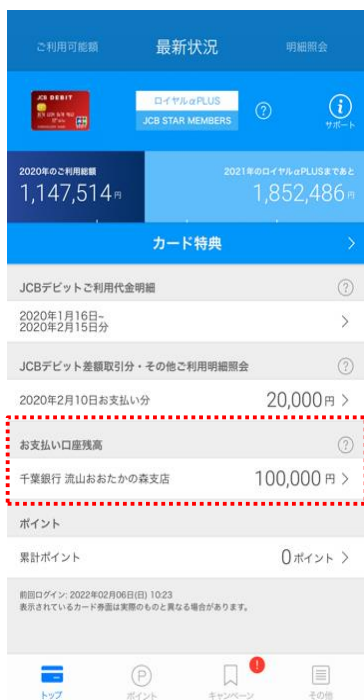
ご利用可能額　最新状況　明細照会

JCB DEBIT

ロイヤルαPLUS
JCB STAR MEMBERS

?

i
サポート

2020年のご利用総額
1,147,514円

2021年のロイヤルαPLUSまであと
1,852,486円

カード特典 >

JCBデビットご利用代金明細

2020年1月16日~
2020年2月15日分 >

JCBデビット差額取引分・その他ご利用明細照会

2020年2月10日お支払い分　20,000円 >

お支払い口座残高

千葉銀行 流山おおたかの森支店　100,000円 >

ポイント

累計ポイント　0ポイント >

前回ログイン: 2022年02月06日(日) 10:23
表示されているカード券面は実際のものと異なる場合があります。

トップ　ポイント　キャンペーン　その他